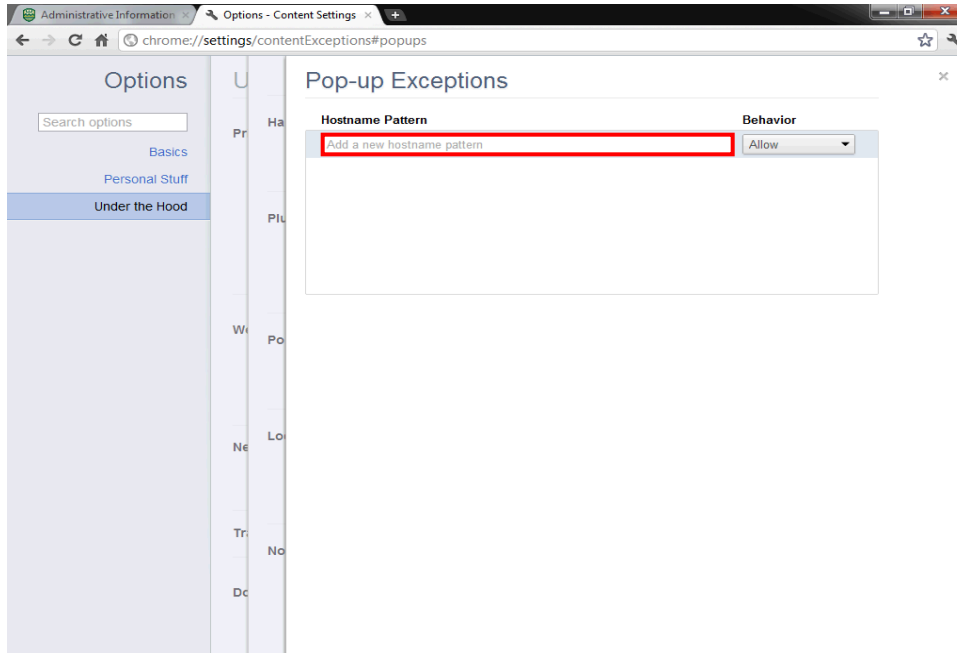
Administrative Information ×
Options - Content Settings ×
chrome://settings/contentExceptions#popups

Options
Search options
Basics
Personal Stuff
Under the Hood

U
Pr
Ha
Plu
W
Po
Ne
Lo
Tr
No
Do

Pop-up Exceptions
×

| Hostname Pattern | Behavior |
|---|---|
| Add a new hostname pattern | Allow |